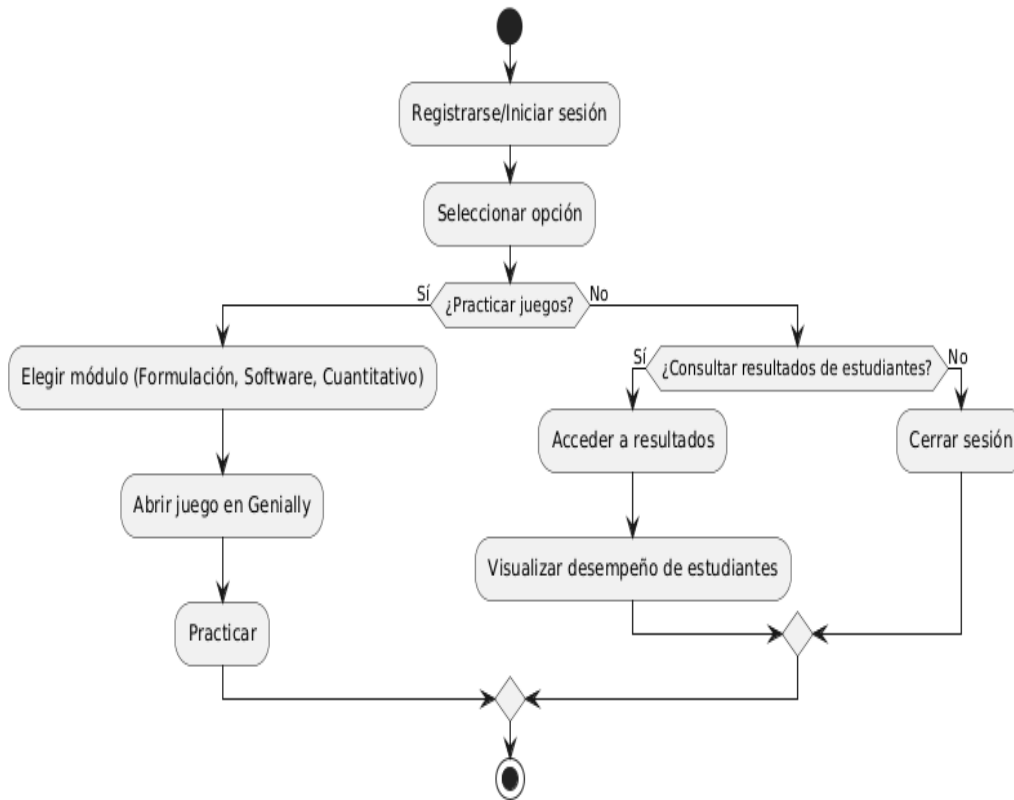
Registrarse/Iniciar sesión

Seleccionar opción

Sí

¿Practicar juegos?

No

Elegir módulo (Formulación, Software, Cuantitativo)

Abrir juego en Genially

Practicar

Sí

¿Consultar resultados de estudiantes?

No

Acceder a resultados

Visualizar desempeño de estudiantes

Cerrar sesión